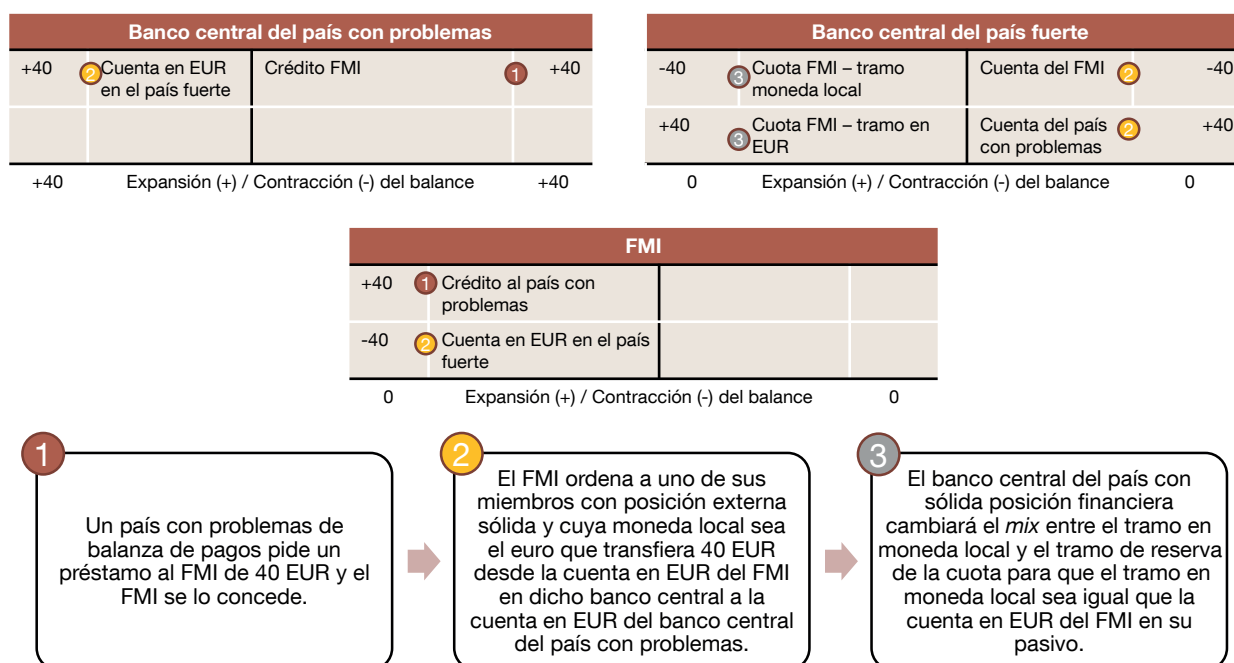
| Banco central del país con problemas | | | | |
|---|---|---|---|---|
| +40 | 2 Cuenta en EUR en el país fuerte | Crédito FMI | 1 | +40 |
| | | | | |

+40 Expansión (+) / Contracción (-) del balance +40

| Banco central del país fuerte | | | |
|---|---|---|---|
| -40 | 3 Cuota FMI – tramo moneda local | Cuenta del FMI 2 | -40 |
| +40 | 3 Cuota FMI – tramo en EUR | Cuenta del país con problemas 2 | +40 |

0 Expansión (+) / Contracción (-) del balance 0

| FMI | | | |
|---|---|---|---|
| +40 | 1 Crédito al país con problemas | | |
| -40 | 2 Cuenta en EUR en el país fuerte | | |

0 Expansión (+) / Contracción (-) del balance 0

1

Un país con problemas de balanza de pagos pide un préstamo al FMI de 40 EUR y el FMI se lo concede.

2

El FMI ordena a uno de sus miembros con posición externa sólida y cuya moneda local sea el euro que transfiera 40 EUR desde la cuenta en EUR del FMI en dicho banco central a la cuenta en EUR del banco central del país con problemas.

3

El banco central del país con sólida posición financiera cambiará el *mix* entre el tramo en moneda local y el tramo de reserva de la cuota para que el tramo en moneda local sea igual que la cuenta en EUR del FMI en su pasivo.